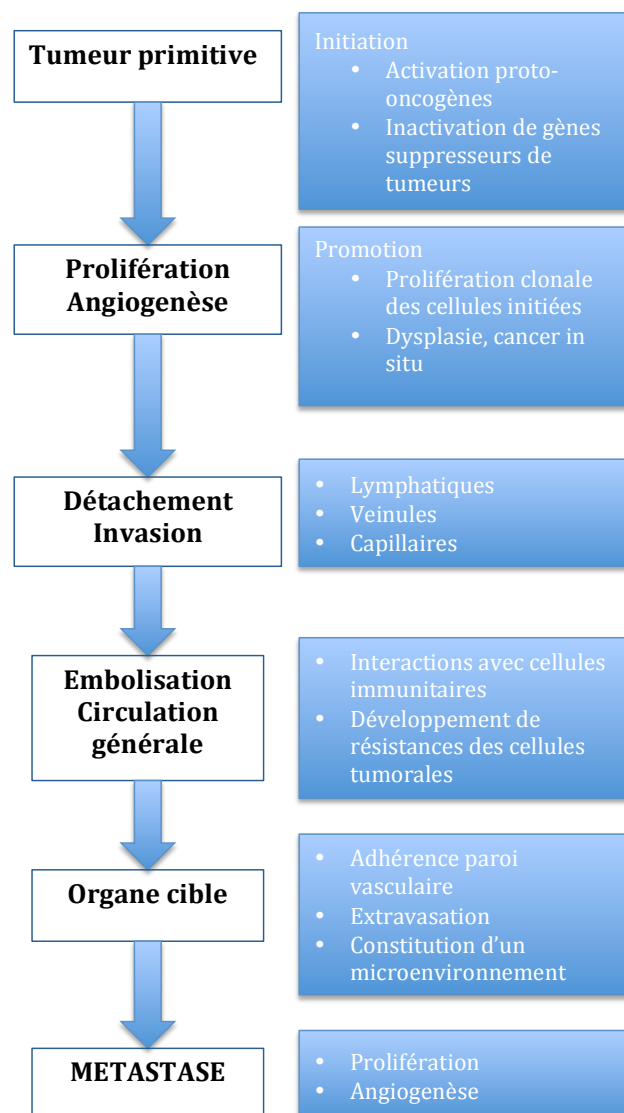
Tumeur primitive

Initiation
- Activation proto-oncogènes
- Inactivation de gènes suppresseurs de tumeurs

Prolifération
Angiogenèse

Promotion
- Prolifération clonale des cellules initiées
- Dysplasie, cancer in situ

Détachement
Invasion

- Lymphatiques
- Veinules
- Capillaires

Embolisation
Circulation générale

- Interactions avec cellules immunitaires
- Développement de résistances des cellules tumorales

Organe cible

- Adhérence paroi vasculaire
- Extravasation
- Constitution d'un microenvironnement

METASTASE

- Prolifération
- Angiogenèse